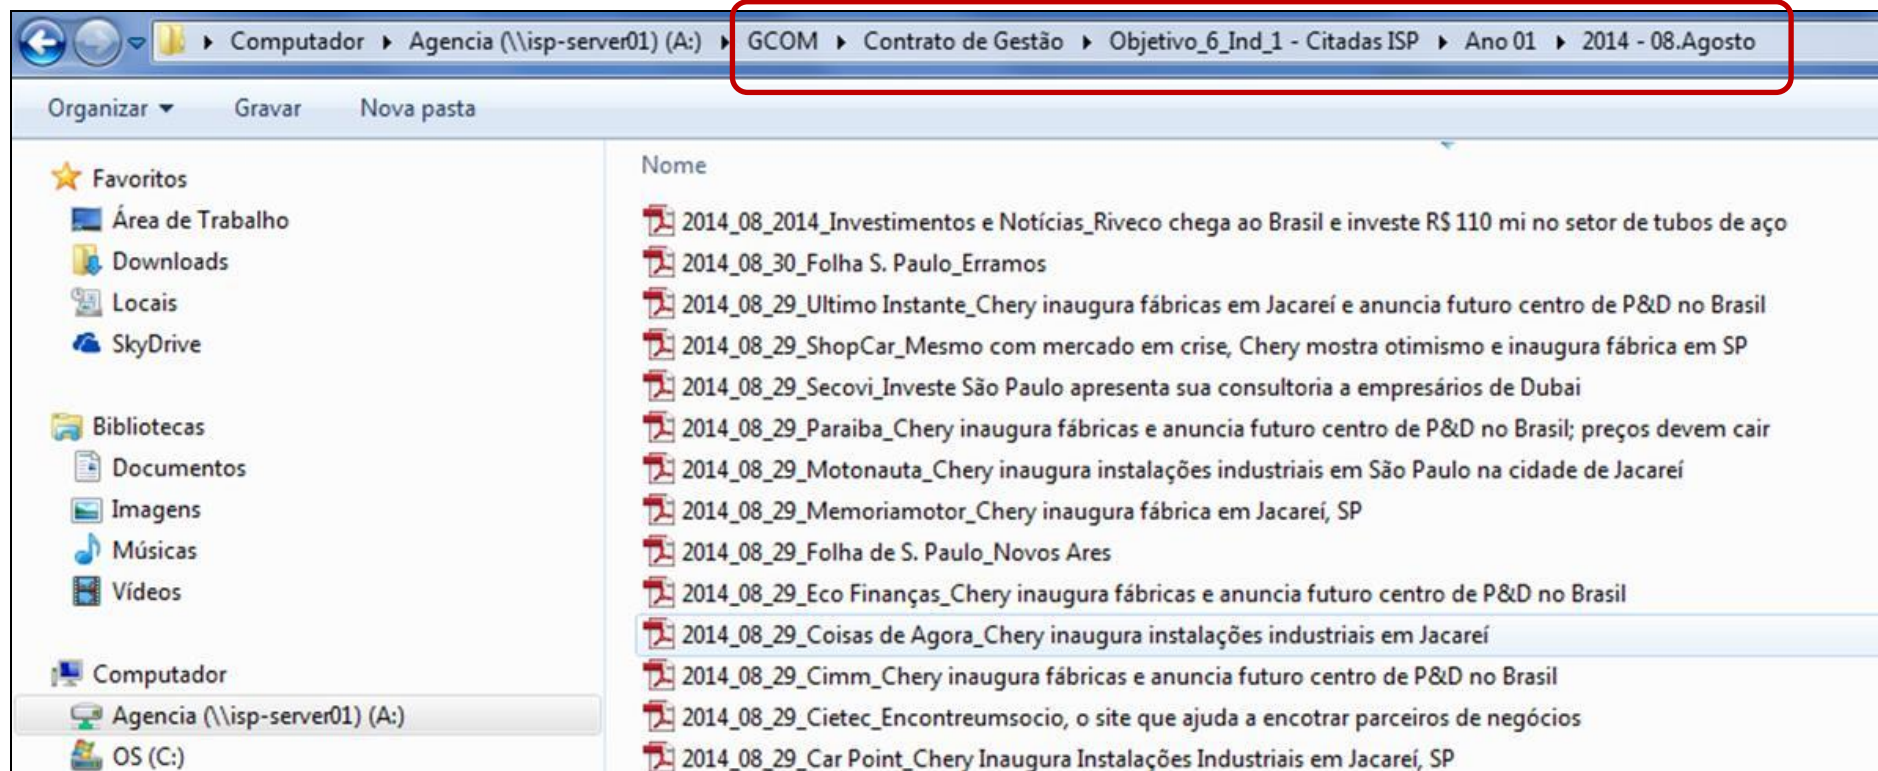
Computador ▸ Agencia (\\isp-server01) (A:) ▸ GCOM ▸ Contrato de Gestão ▸ Objetivo_6_Ind_1 - Citadas ISP ▸ Ano 01 ▸ 2014 - 08.Agosto

Organizar ▾ Gravar Nova pasta

Favoritos
Área de Trabalho
Downloads
Locais
SkyDrive

Bibliotecas
Documentos
Imagens
Músicas
Vídeos

Computador
Agencia (\\isp-server01) (A:)
OS (C:)

Nome
2014_08_2014_Investimentos e Notícias_Riveco chega ao Brasil e investe R$ 110 mi no setor de tubos de aço
2014_08_30_Folha S. Paulo_Erramos
2014_08_29_Ultimo Instante_Chery inaugura fábricas em Jacareí e anuncia futuro centro de P&D no Brasil
2014_08_29_ShopCar_Mesmo com mercado em crise, Chery mostra otimismo e inaugura fábrica em SP
2014_08_29_Secovi_Investe São Paulo apresenta sua consultoria a empresários de Dubai
2014_08_29_Paraiba_Chery inaugura fábricas e anuncia futuro centro de P&D no Brasil; preços devem cair
2014_08_29_Motonauta_Chery inaugura instalações industriais em São Paulo na cidade de Jacareí
2014_08_29_Memoriamotor_Chery inaugura fábrica em Jacareí, SP
2014_08_29_Folha de S. Paulo_Novos Ares
2014_08_29_Eco Finanças_Chery inaugura fábricas e anuncia futuro centro de P&D no Brasil
2014_08_29_Coisas de Agora_Chery inaugura instalações industriais em Jacareí
2014_08_29_Cimm_Chery inaugura fábricas e anuncia futuro centro de P&D no Brasil
2014_08_29_Cietec_Encontreumsocio, o site que ajuda a encotrar parceiros de negócios
2014_08_29_Car Point_Chery Inaugura Instalações Industriais em Jacareí, SP